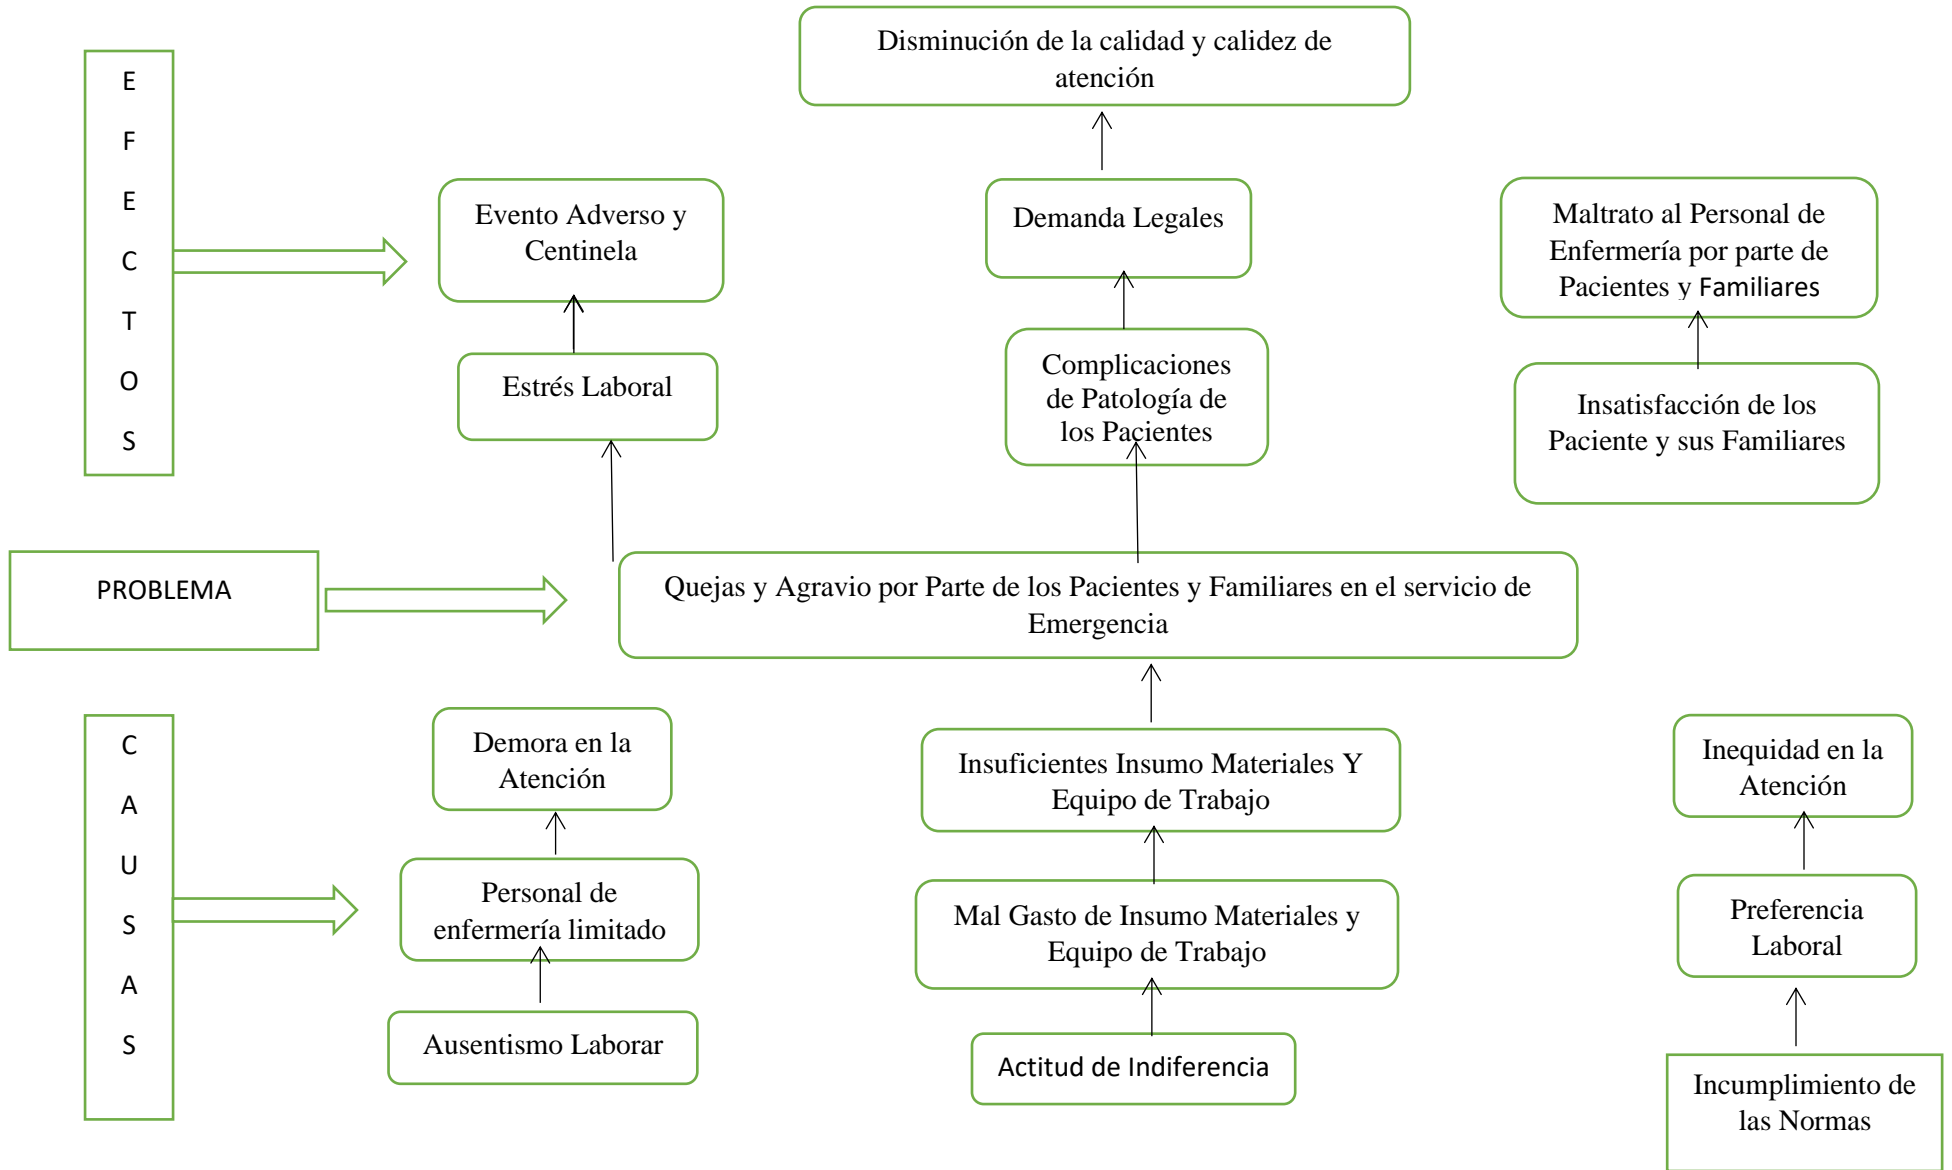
E F E C T O S

Disminución de la calidad y calidez de atención

Evento Adverso y Centinela

Demanda Legales

Maltrato al Personal de Enfermería por parte de Pacientes y Familiares

Estrés Laboral

Complicaciones de Patología de los Pacientes

Insatisfacción de los Paciente y sus Familiares

PROBLEMA

Quejas y Agravio por Parte de los Pacientes y Familiares en el servicio de Emergencia

C A U S A S

Demora en la Atención

Insuficientes Insumo Materiales Y Equipo de Trabajo

Inequidad en la Atención

Personal de enfermería limitado

Mal Gasto de Insumo Materiales y Equipo de Trabajo

Preferencia Laboral

Ausentismo Laborar

Actitud de Indiferencia

Incumplimiento de las Normas